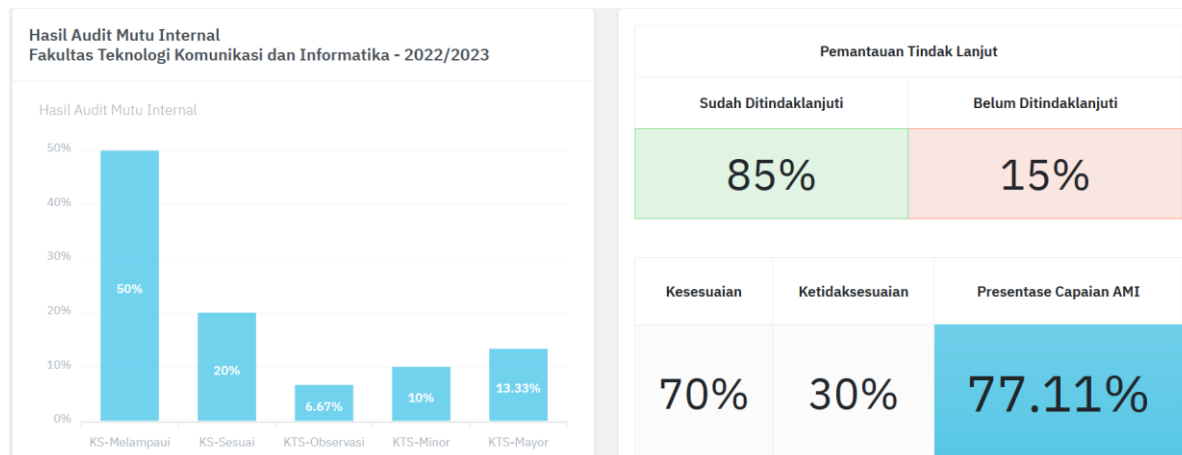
Hasil Audit Mutu Internal
Fakultas Teknologi Komunikasi dan Informatika - 2022/2023

Hasil Audit Mutu Internal

50%
40%
30%
20%
10%
0%

50%
20%
6.67%
10%
13.33%

KS-Melampaui
KS-Sesuai
KTS-Observasi
KTS-Minor
KTS-Mayor

| Pemantauan Tindak Lanjut | |
|---|---|
| Sudah Ditindaklanjuti | Belum Ditindaklanjuti |
| 85% | 15% |

| Kesesuaian | Ketidaksesuaian | Presentase Capaian AMI |
|---|---|---|
| 70% | 30% | 77.11% |